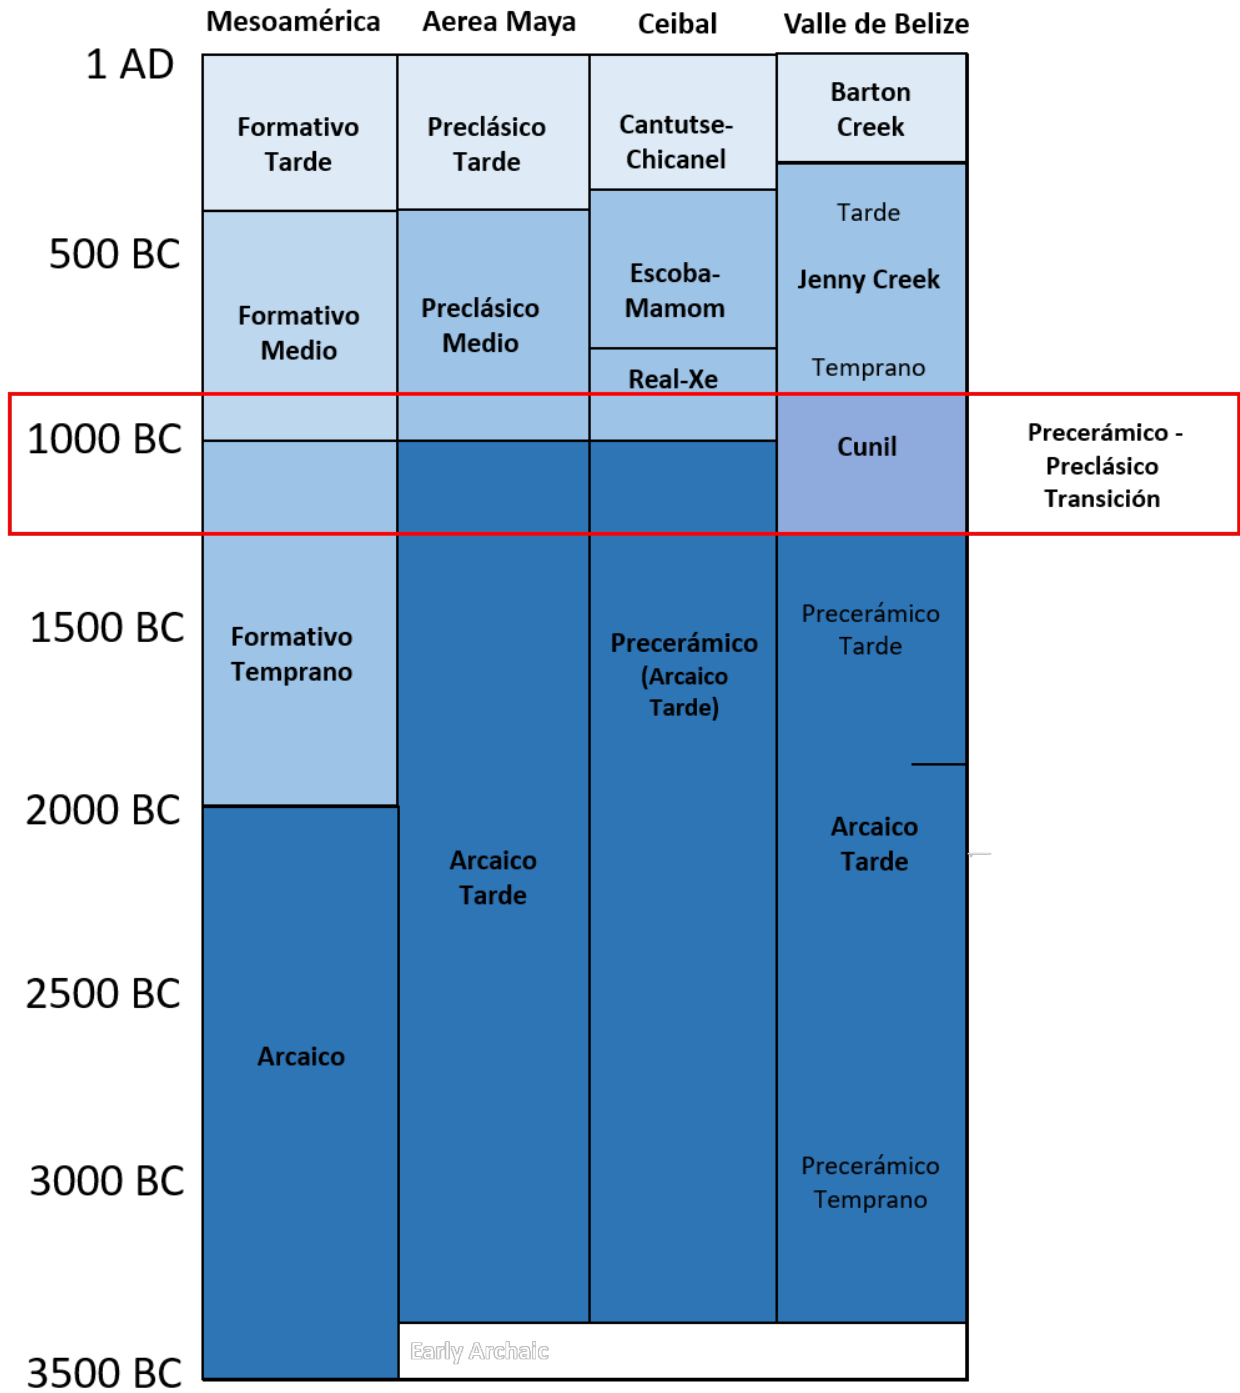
| | Mesoamérica | Aerea Maya | Ceibal | Valle de Belize | |
|---|---|---|---|---|---|
| 1 AD | Formativo Tarde | Preclásico Tarde | Cantutse-Chicanel | Barton Creek | |
| 500 BC | Formativo Medio | Preclásico Medio | Escoba-Mamom | Tarde Jenny Creek Temprano | |
| | | | Real-Xe | | |
| 1000 BC | | | | Cunil | Precerámico - Preclásico Transición |
| 1500 BC | Formativo Temprano | | Precerámico (Arcaico Tarde) | Precerámico Tarde | |
| 2000 BC | | Arcaico Tarde | | Arcaico Tarde | |
| 2500 BC | Arcaico | | | | |
| 3000 BC | | | | Precerámico Temprano | |
| 3500 BC | | Early Archaic | | | |